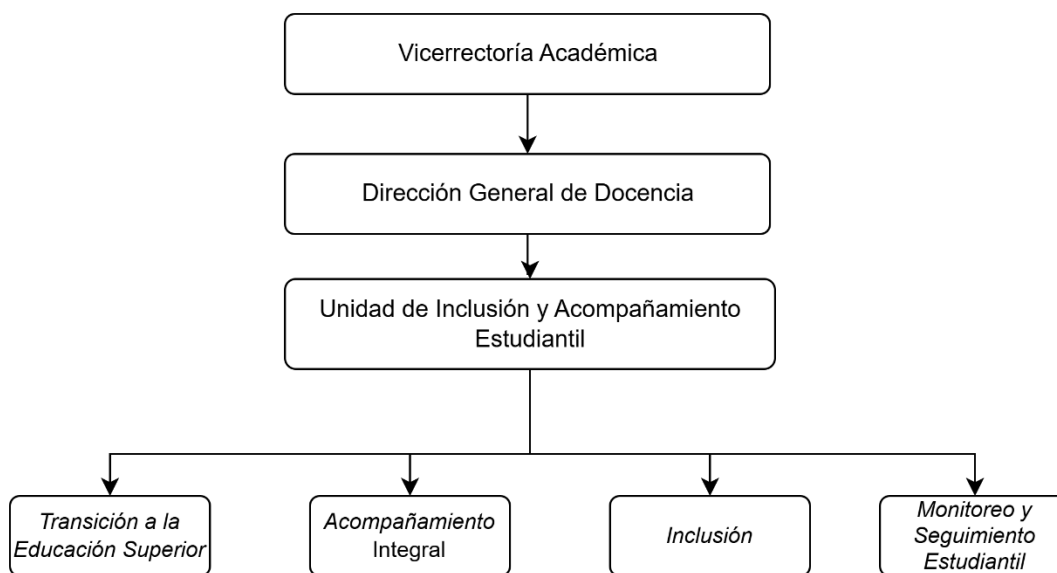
Vicerrectoría Académica

Dirección General de Docencia

Unidad de Inclusión y Acompañamiento Estudiantil

Transición a la Educación Superior

Acompañamiento Integral

Inclusión

Monitoreo y Seguimiento Estudiantil